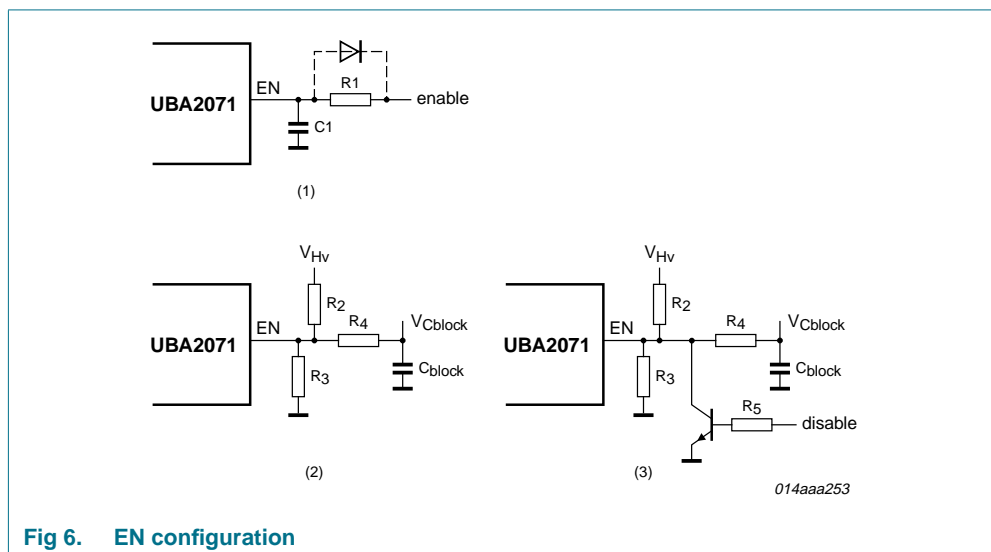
UBA2071

EN

R1

enable

C1

(1)

$V_{Hv}$

$R_2$

UBA2071

EN

$R_4$

$V_{Cblock}$

$R_3$

$C_{block}$

(2)

$V_{Hv}$

$R_2$

UBA2071

EN

$R_4$

$V_{Cblock}$

$R_3$

$C_{block}$

$R_5$

disable

(3)

014aaa253

Fig 6. EN configuration